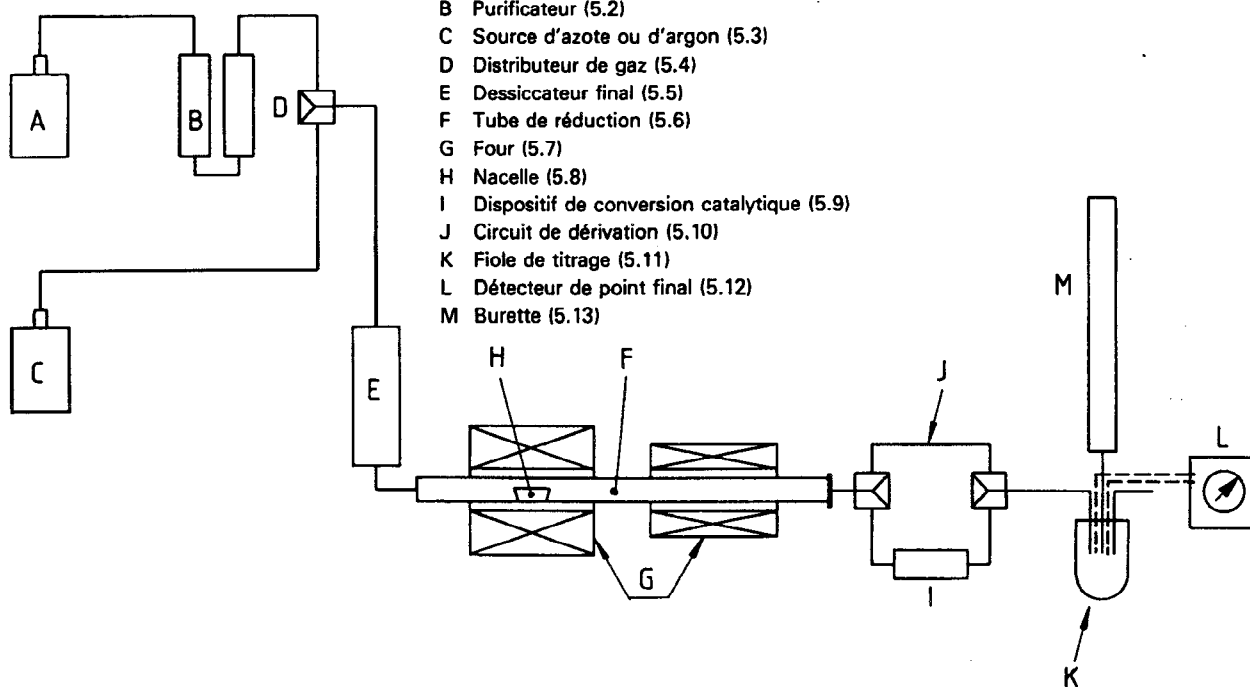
B Purificateur (5.2)
C Source d'azote ou d'argon (5.3)
D Distributeur de gaz (5.4)
E Dessiccateur final (5.5)
F Tube de réduction (5.6)
G Four (5.7)
H Nacelle (5.8)
I Dispositif de conversion catalytique (5.9)
J Circuit de dérivation (5.10)
K Fiole de titrage (5.11)
L Détecteur de point final (5.12)
M Burette (5.13)

A

B

D

C

E

H

F

G

J

I

M

L

K